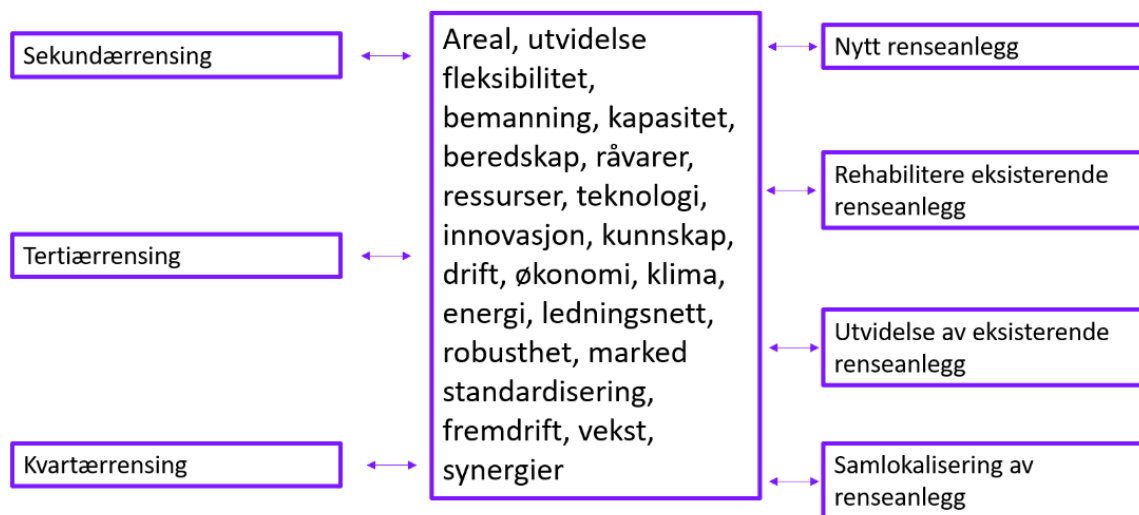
Sekundærrensing

Tertiærrensing

Kvartærrensing

Areal, utvidelse fleksibilitet, bemanning, kapasitet, beredskap, råvarer, ressurser, teknologi, innovasjon, kunnskap, drift, økonomi, klima, energi, ledningsnett, robusthet, marked standardisering, fremdrift, vekst, synergier

Nytt renseanlegg

Rehabilitere eksisterende renseanlegg

Utvidelse av eksisterende renseanlegg

Samlokalisering av renseanlegg